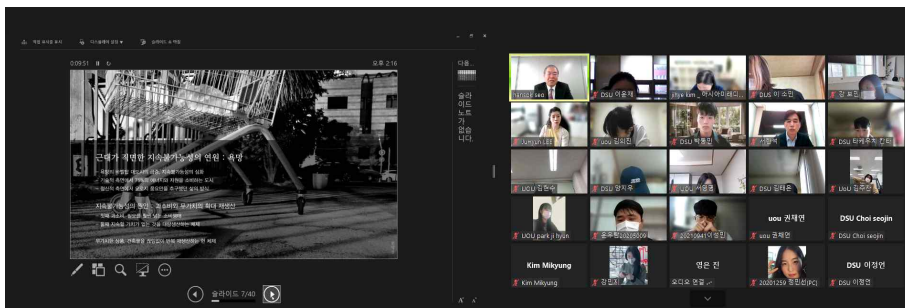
작업 표시줄 표시
디스플레이 설정
슬라이드 쇼 끝내기
0:39:51
오후 2:16
근대가 직면한 지속불가능성의 연원 : 욕망
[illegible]
지속불가능성의 원인 : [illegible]
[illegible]
다음
슬라이드 노트가 없습니다.
슬라이드 7/40
hansol seo
DSU 이윤재
DUS 이수민
강표민
DSU 박원민
서정석
DUU 김현수
DSU 장지우
UOU 서영재
DSU 김태윤
UOU park ji hyun
윤주원
uou 권재연
DSU Choi seojin
권재연
DSU Choi seojin
Kim Mikyung
염은 진
DSU 이정연
Kim Mikyung
강민지
오디오 연결
20201259 황민선(PC)
DSU 이정연